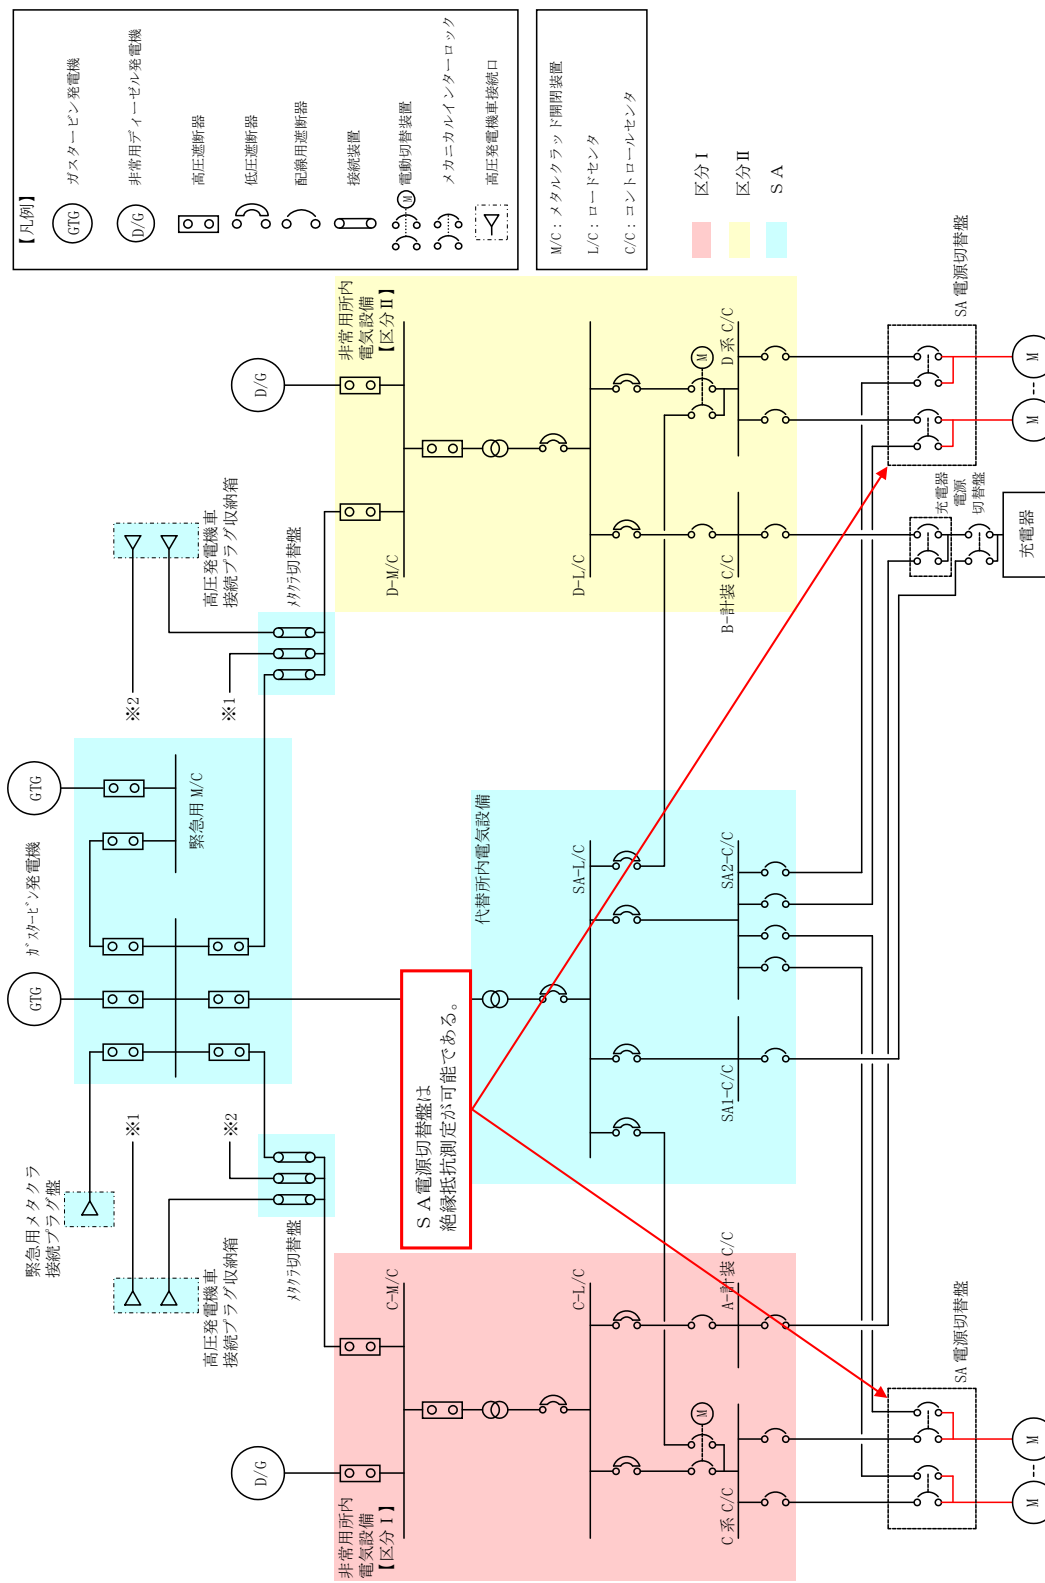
【凡例】
GTG ガスタービン発電機
D/G 非常用ディーゼル発電機
高圧遮断器
低圧遮断器
配線用遮断器
接続装置
M 電動切替装置
メカニカルインターロック
高圧発電機車接続口

M/C：メタルクラッド開閉装置
L/C：ロードセンタ
C/C：コントロールセンタ

区分Ⅰ
区分Ⅱ
ＳＡ

D/G
非常用所内電気設備【区分Ⅱ】
D-M/C
D-L/C
D系 C/C
B-計装 C/C
M
SA 電源切替盤
M
M
充電器電源切替盤
充電器

高圧発電機車接続プラグ収納箱
メタクラ切替盤
※1
※2

GTG
GTG
ｶﾞｽﾀｰﾋﾞﾝ発電機
緊急用 M/C

代替所内電気設備
SA-L/C
SA2-C/C
SA1-C/C

ＳＡ電源切替盤は絶縁抵抗測定が可能である。

※1
※2
緊急用メタクラ接続プラグ盤
高圧発電機車接続プラグ収納箱
メタクラ切替盤

C-M/C
C-L/C
A-計装 C/C
M
SA 電源切替盤
M
M
D/G
非常用所内電気設備【区分Ⅰ】
C系 C/C